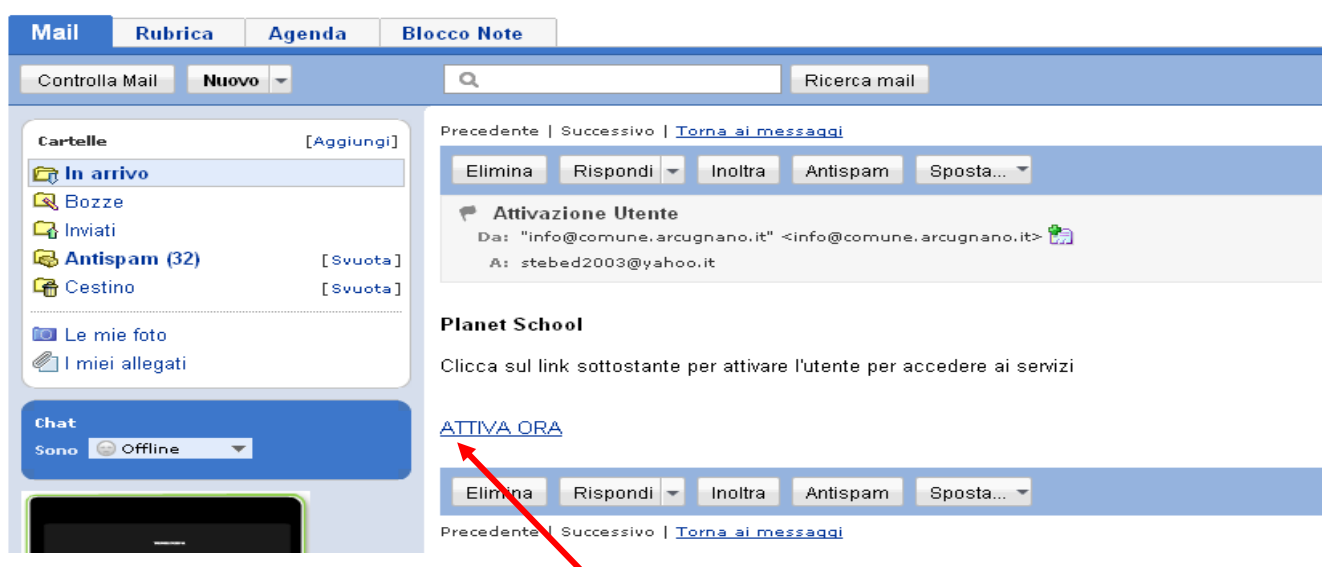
Mail | Rubrica | Agenda | Blocco Note

Controlla Mail | Nuovo | Ricerca mail

Cartelle [Aggiungi]
In arrivo
Bozze
Inviati
Antispam (32) [Svuota]
Cestino [Svuota]
Le mie foto
I miei allegati

Chat
Sono Offline

Precedente | Successivo | Torna ai messaggi

Elimina | Rispondi | Inoltra | Antispam | Sposta...

Attivazione Utente
Da: "info@comune.arcugnano.it" <info@comune.arcugnano.it>
A: stebed2003@yahoo.it

Planet School

Clicca sul link sottostante per attivare l'utente per accedere ai servizi

ATTIVA ORA

Elimina | Rispondi | Inoltra | Antispam | Sposta...

Precedente | Successivo | Torna ai messaggi